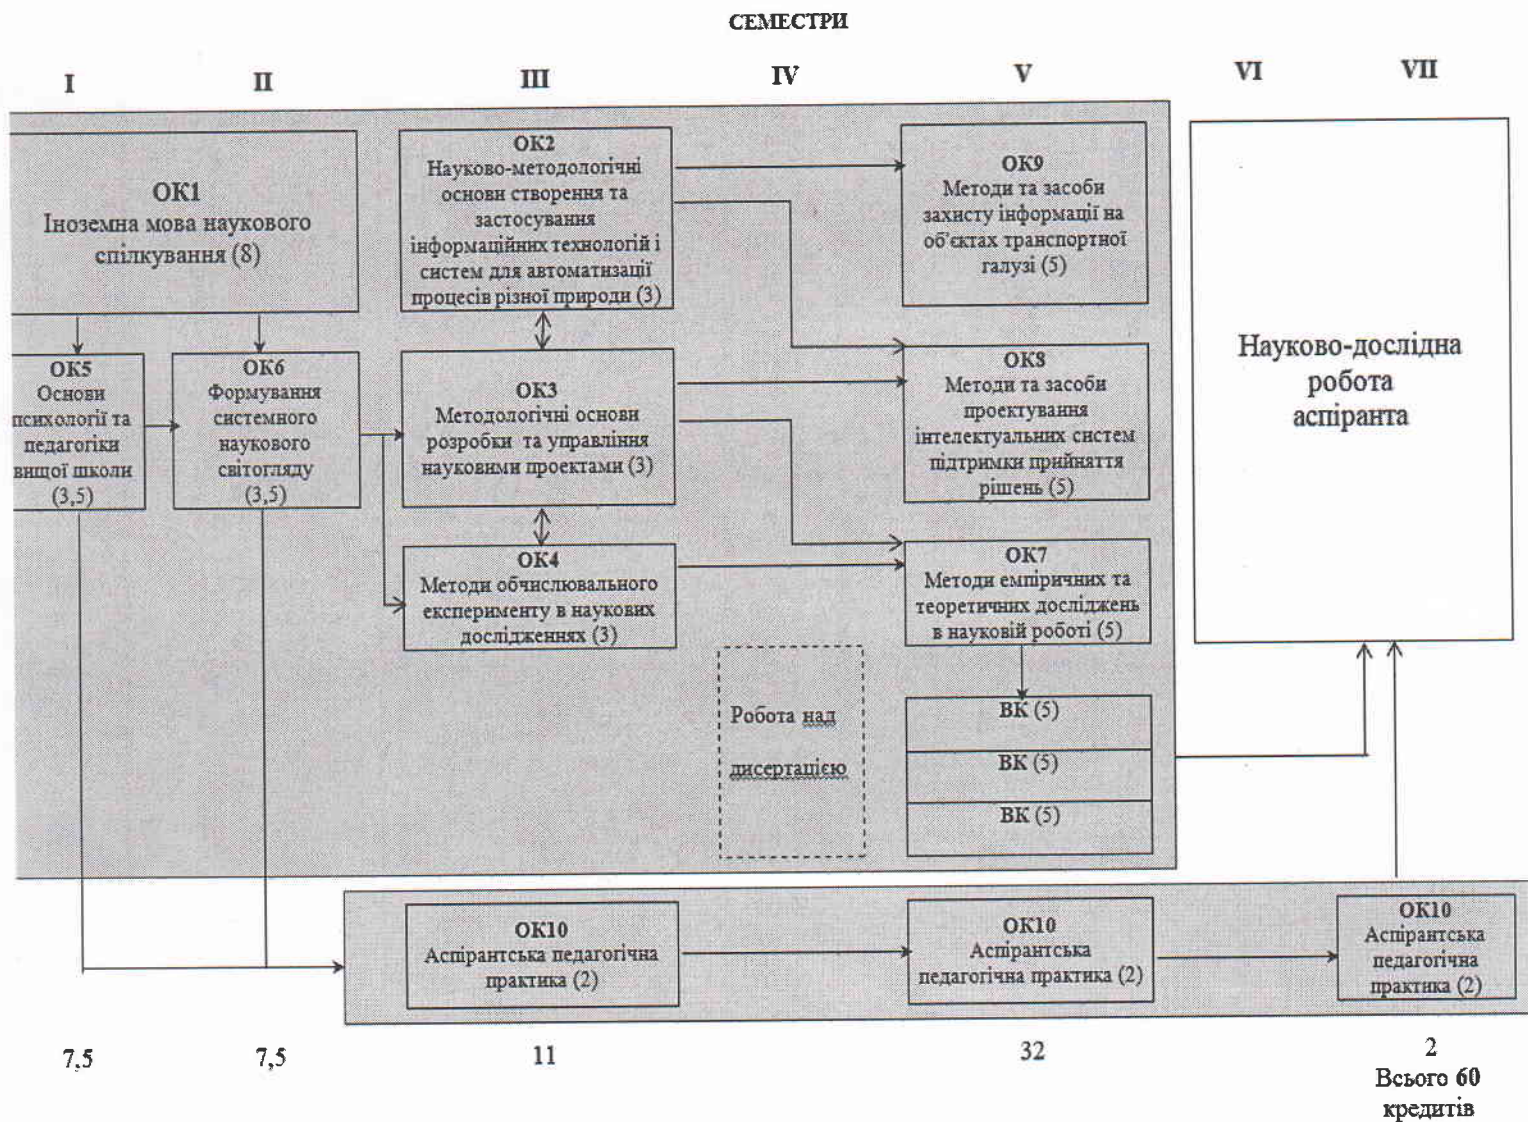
СЕМЕСТРИ

I II III IV V VI VII

ОК1
Іноземна мова наукового спілкування (8)

ОК2
Науково-методологічні основи створення та застосування інформаційних технологій і систем для автоматизації процесів різної природи (3)

ОК9
Методи та засоби захисту інформації на об'єктах транспортної галузі (5)

Науково-дослідна робота аспіранта

ОК5
Основи психології та педагогіки вищої школи (3,5)

ОК6
Формування системного наукового світогляду (3,5)

ОК3
Методологічні основи розробки та управління науковими проектами (3)

ОК8
Методи та засоби проектування інтелектуальних систем підтримки прийняття рішень (5)

ОК4
Методи обчислювального експерименту в наукових дослідженнях (3)

ОК7
Методи емпіричних та теоретичних досліджень в науковій роботі (5)

Робота над дисертацією

ВК (5)
ВК (5)
ВК (5)

ОК10
Аспірантська педагогічна практика (2)

ОК10
Аспірантська педагогічна практика (2)

ОК10
Аспірантська педагогічна практика (2)

7,5 7,5 11 32 2
Всього 60 кредитів